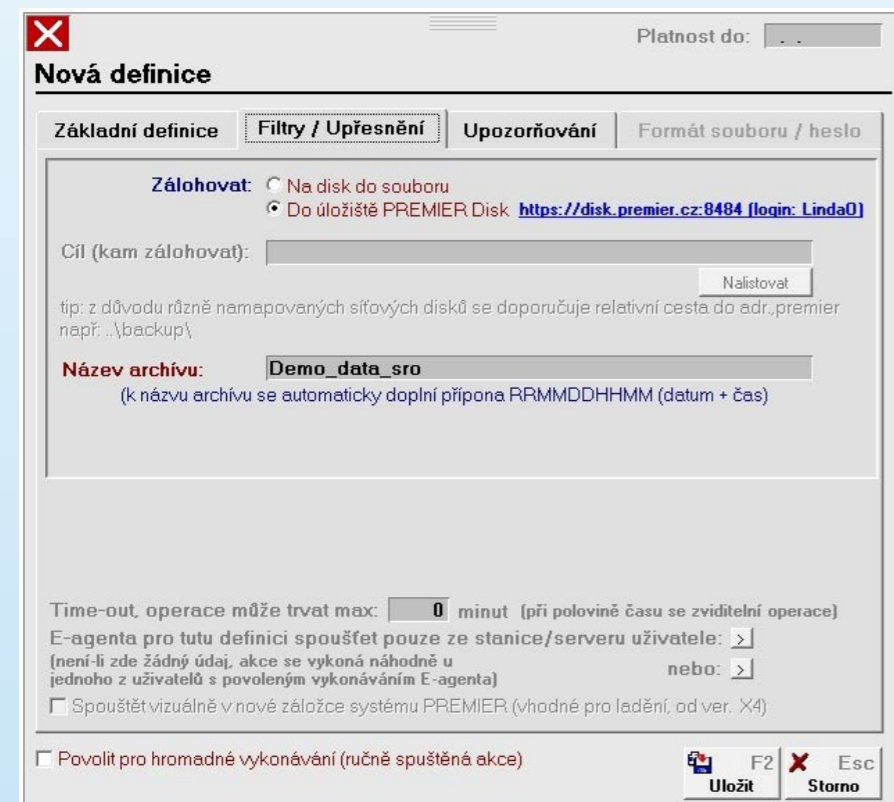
Platnost do: . .

Nová definice

Základní definice | Filtry / Upřesnění | Upozorňování | Formát souboru / heslo

Zálohovat: Na disk do souboru
Do úložiště PREMIER Disk https://disk.premier.cz:8484 (login: Linda0)

Cíl (kam zálohovat):

Nalistovat

tip: z důvodu různě namapovaných síťových disků se doporučuje relativní cesta do adr.,premier např: ..\backup\

Název archívu: Demo_data_sro

(k názvu archívu se automaticky doplní přípona RRMMDDHHMM (datum + čas)

Time-out, operace může trvat max: 0 minut (při polovině času se zviditelní operace)

E-agenta pro tutu definici spouštet pouze ze stanice/serveru uživatele: >

(není-li zde žádný údaj, akce se vykoná náhodně u jednoho z uživatelů s povoleným vykonáváním E-agenta)

nebo: >

Spouštět vizuálně v nové záložce systému PREMIER (vhodné pro ladění, od ver. X4)

Povolit pro hromadné vykonávání (ručně spuštěná akce)

F2 Uložit

Esc Storno